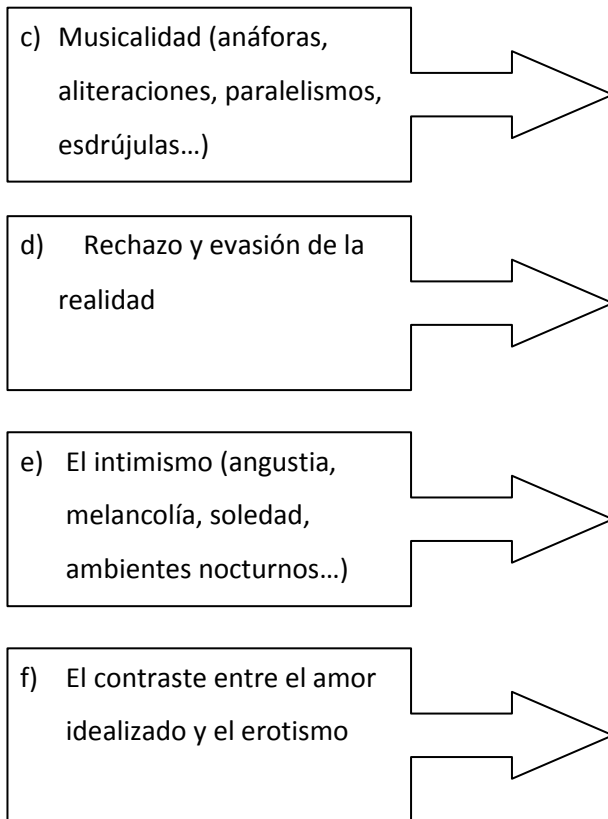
c) Musicalidad (anáforas, aliteraciones, paralelismos, esdrújulas…)

d) Rechazo y evasión de la realidad

e) El intimismo (angustia, melancolía, soledad, ambientes nocturnos…)

f) El contraste entre el amor idealizado y el erotismo